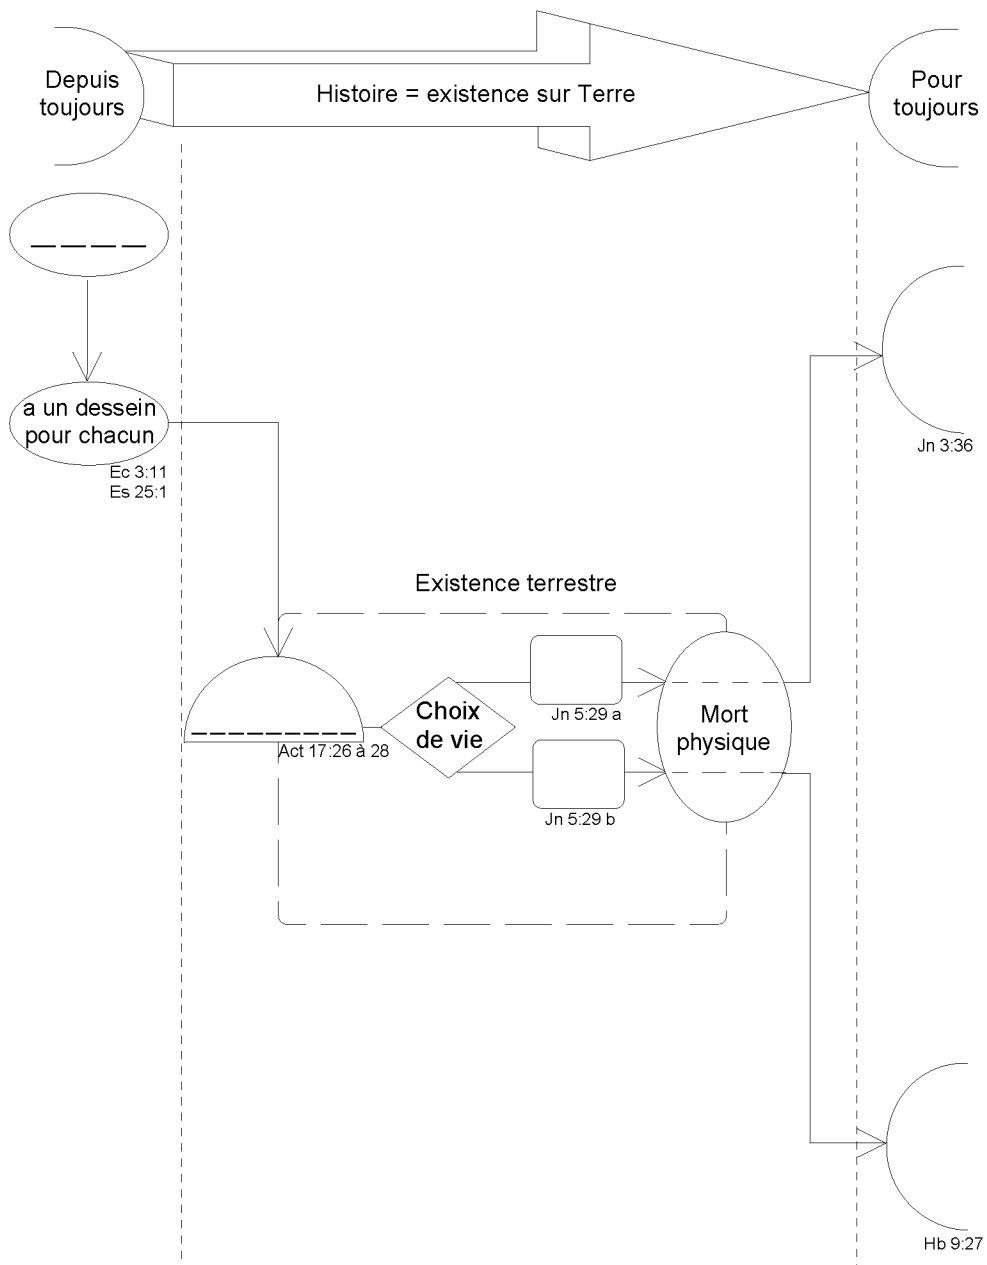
Depuis toujours

Histoire = existence sur Terre

Pour toujours

_ _ _ _

a un dessein pour chacun

Ec 3:11
Es 25:1

Jn 3:36

Existence terrestre

_ _ _ _ _ _ _ _ _
Act 17:26 à 28

Choix de vie

Jn 5:29 a

Jn 5:29 b

Mort physique

Hb 9:27